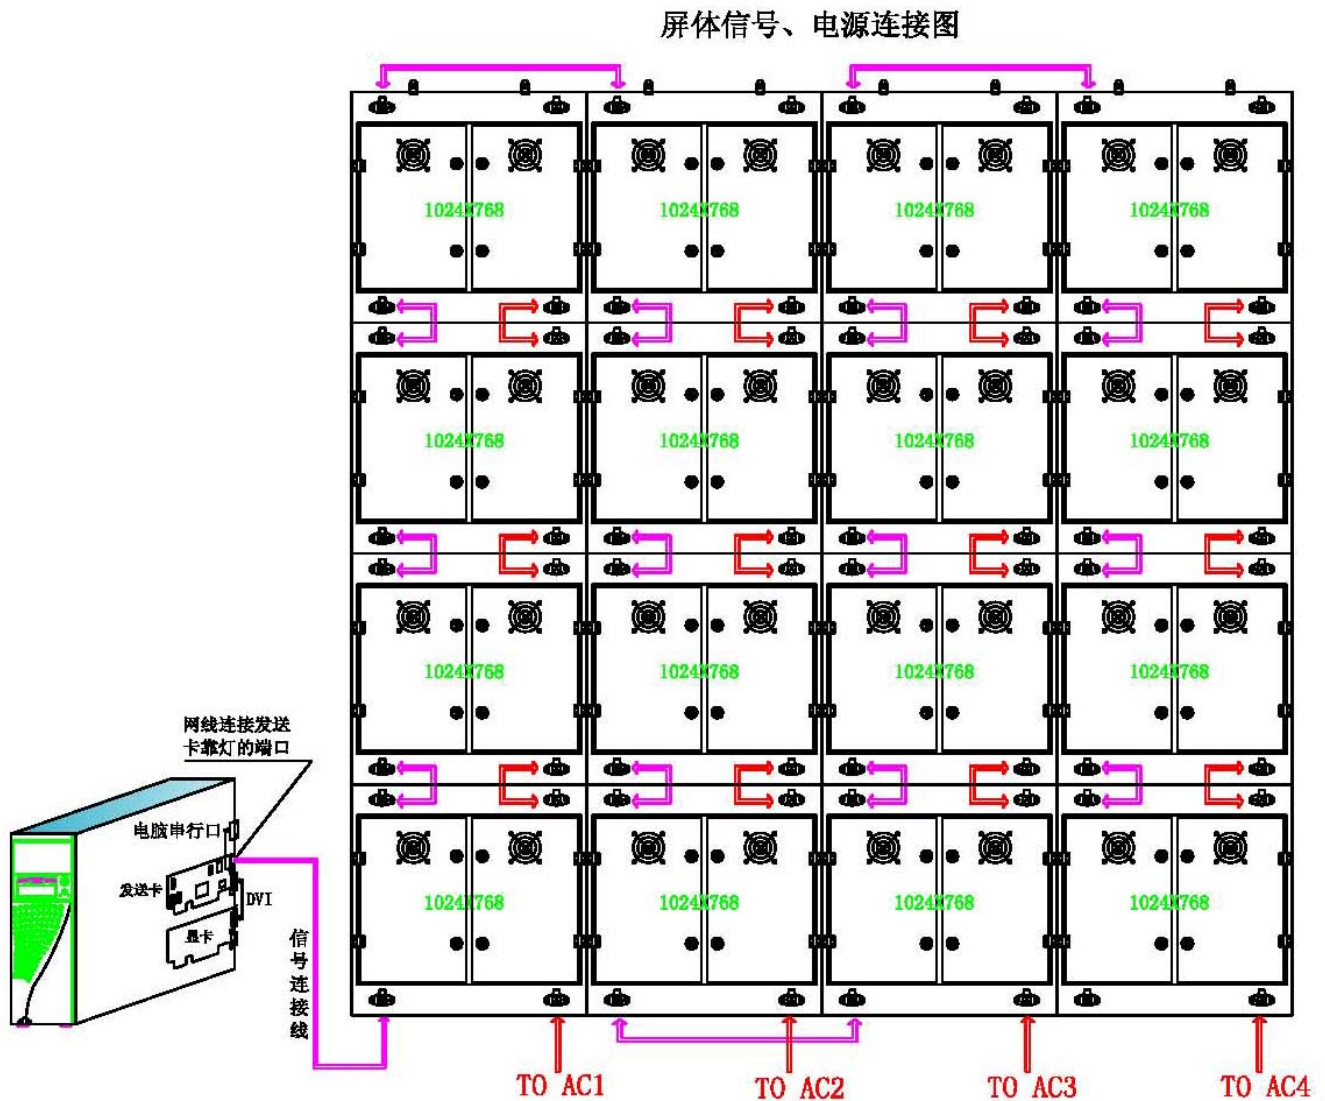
屏体信号、电源连接图

1024X768

1024X768

1024X768

1024X768

1024X768

1024X768

1024X768

1024X768

1024X768

1024X768

1024X768

1024X768

1024X768

1024X768

1024X768

1024X768

网线连接发送卡靠灯的端口

电脑串行口

发送卡

DVI

显卡

信号连接线

TO AC1

TO AC2

TO AC3

TO AC4